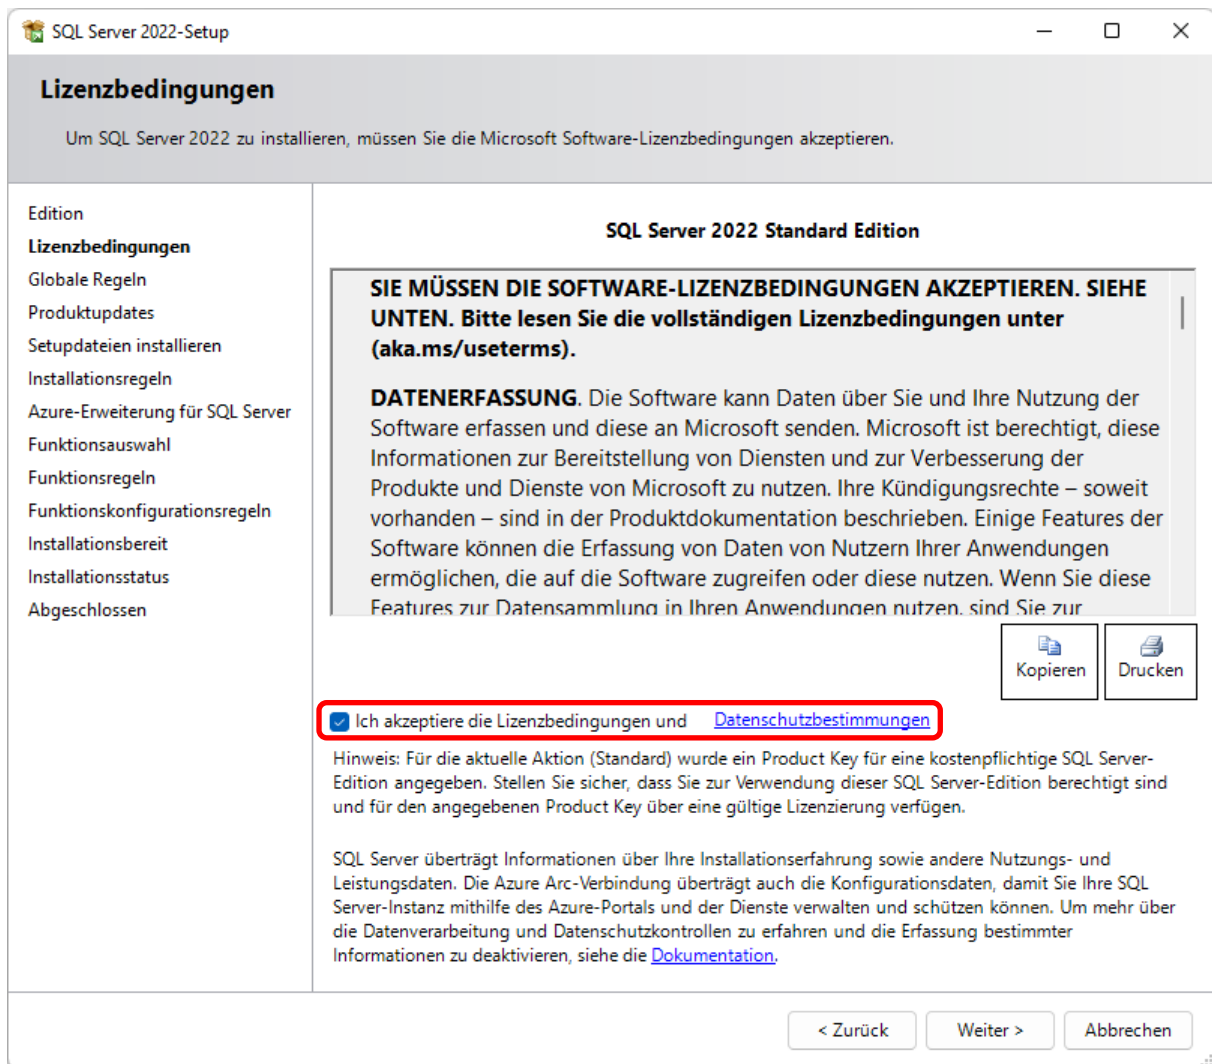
SQL Server 2022-Setup

Lizenzbedingungen

Um SQL Server 2022 zu installieren, müssen Sie die Microsoft Software-Lizenzbedingungen akzeptieren.

Edition
Lizenzbedingungen
Globale Regeln
Produktupdates
Setupdateien installieren
Installationsregeln
Azure-Erweiterung für SQL Server
Funktionsauswahl
Funktionsregeln
Funktionskonfigurationsregeln
Installationsbereit
Installationsstatus
Abgeschlossen

SQL Server 2022 Standard Edition

SIE MÜSSEN DIE SOFTWARE-LIZENZBEDINGUNGEN AKZEPTIEREN. SIEHE UNTEN. Bitte lesen Sie die vollständigen Lizenzbedingungen unter (aka.ms/useterms).

DATENERFASSUNG. Die Software kann Daten über Sie und Ihre Nutzung der Software erfassen und diese an Microsoft senden. Microsoft ist berechtigt, diese Informationen zur Bereitstellung von Diensten und zur Verbesserung der Produkte und Dienste von Microsoft zu nutzen. Ihre Kündigungsrechte – soweit vorhanden – sind in der Produktdokumentation beschrieben. Einige Features der Software können die Erfassung von Daten von Nutzern Ihrer Anwendungen ermöglichen, die auf die Software zugreifen oder diese nutzen. Wenn Sie diese Features zur Datensammlung in Ihren Anwendungen nutzen, sind Sie zur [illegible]

Kopieren
Drucken

Ich akzeptiere die Lizenzbedingungen und Datenschutzbestimmungen

Hinweis: Für die aktuelle Aktion (Standard) wurde ein Product Key für eine kostenpflichtige SQL Server-Edition angegeben. Stellen Sie sicher, dass Sie zur Verwendung dieser SQL Server-Edition berechtigt sind und für den angegebenen Product Key über eine gültige Lizenzierung verfügen.

SQL Server überträgt Informationen über Ihre Installationserfahrung sowie andere Nutzungs- und Leistungsdaten. Die Azure Arc-Verbindung überträgt auch die Konfigurationsdaten, damit Sie Ihre SQL Server-Instanz mithilfe des Azure-Portals und der Dienste verwalten und schützen können. Um mehr über die Datenverarbeitung und Datenschutzkontrollen zu erfahren und die Erfassung bestimmter Informationen zu deaktivieren, siehe die Dokumentation.

< Zurück
Weiter >
Abbrechen